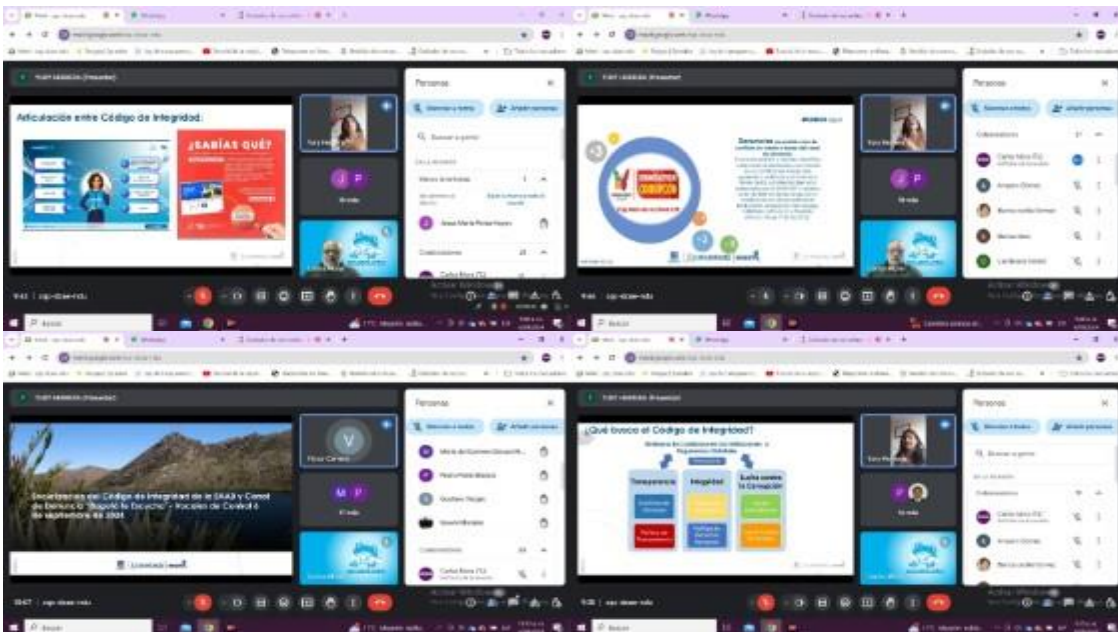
Personas

Articulación entre Código de Integridad:

¿SABÍAS QUÉ?

Personas

Denuncias

Personas

V

M P

Socialización del Código de Integridad de la SAAB y Canal de Denuncia "Bogotá te Escucha" - Vocales de Control 6 de septiembre de 2024

Personas

¿Qué busca el Código de Integridad?

Transparencia

Integridad

Lucha contra la Corrupción

Buscar